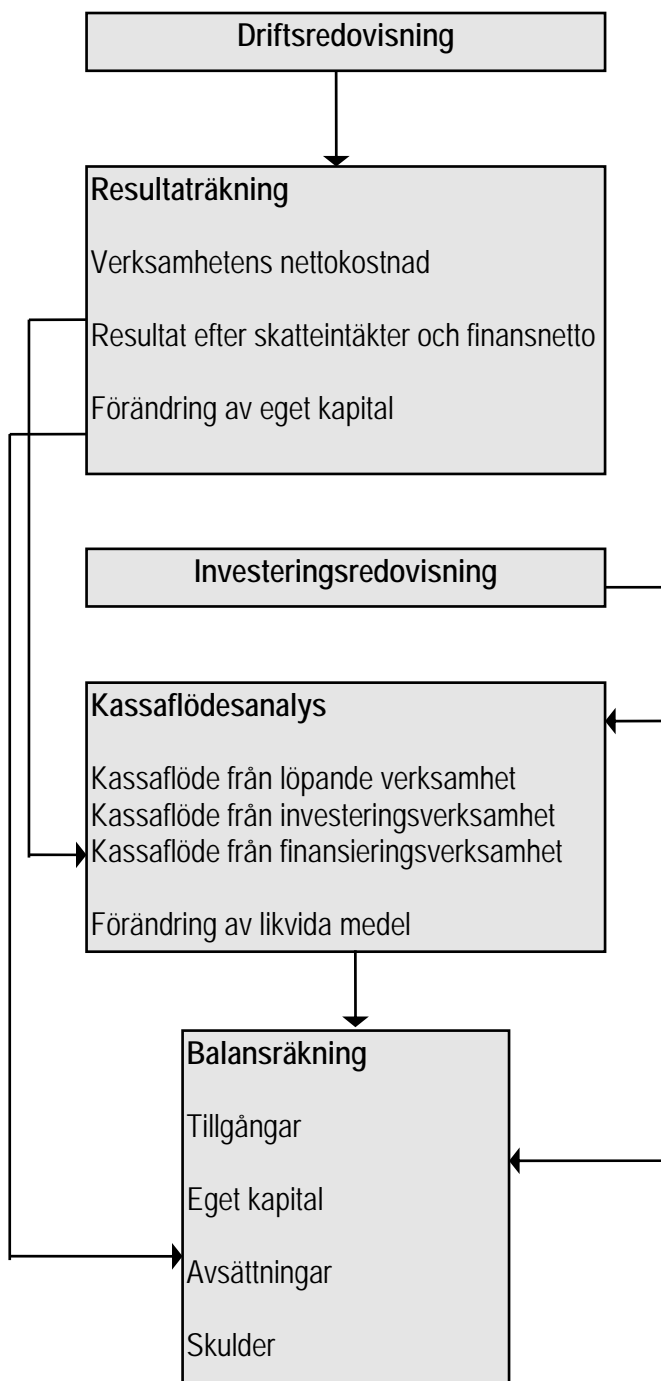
Driftsredovisning

Resultaträkning

Verksamhetens nettokostnad

Resultat efter skatteintäkter och finansnetto

Förändring av eget kapital

Investeringsredovisning

Kassaflödesanalys

Kassaflöde från löpande verksamhet
Kassaflöde från investeringsverksamhet
Kassaflöde från finansieringsverksamhet

Förändring av likvida medel

Balansräkning

Tillgångar

Eget kapital

Avsättningar

Skulder